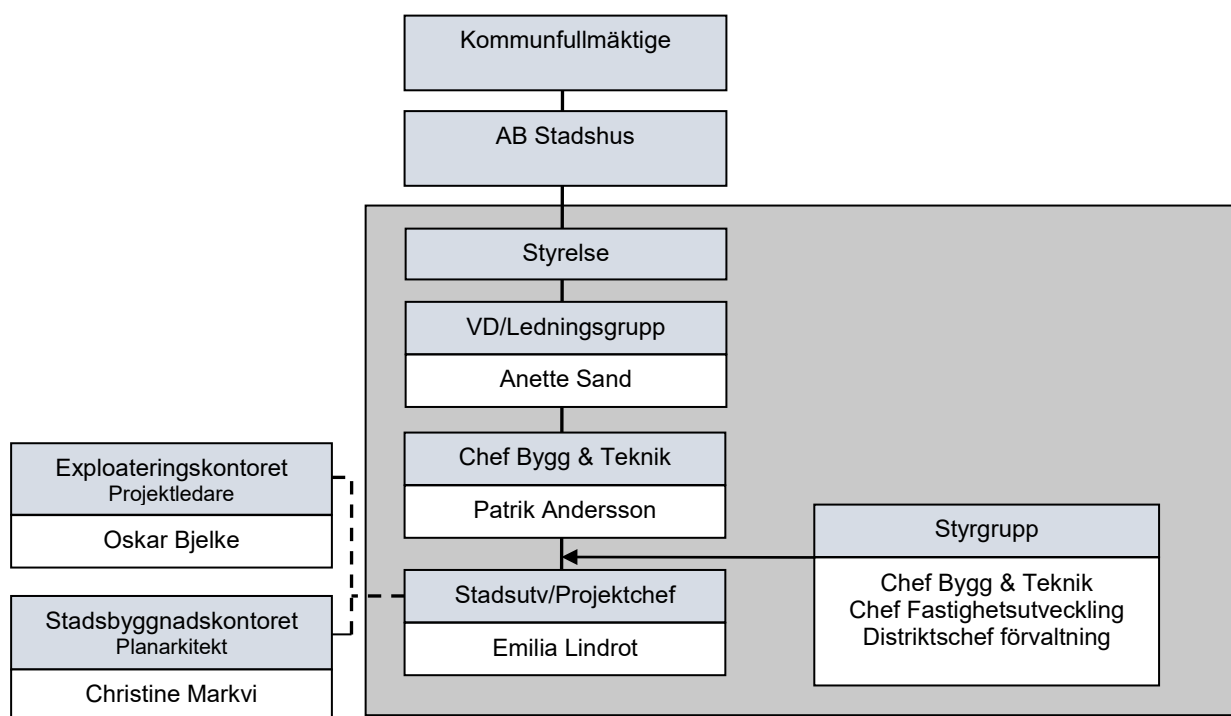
Kommunfullmäktige

AB Stadshus

Styrelse

VD/Ledningsgrupp

Anette Sand

Chef Bygg & Teknik

Patrik Andersson

Exploateringskontoret
Projektledare

Oskar Bjelke

Styrgrupp

Chef Bygg & Teknik
Chef Fastighetsutveckling
Distriktschef förvaltning

Stadsutv/Projektchef

Emilia Lindrot

Stadsbyggnadskontoret
Planarkitekt

Christine Markvi